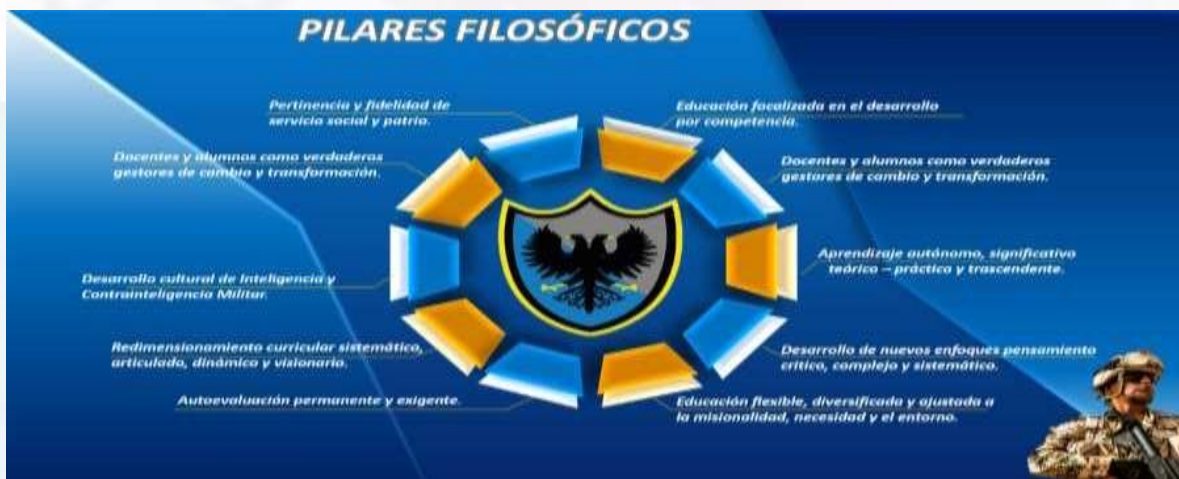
PILARES FILOSÓFICOS

Pertinencia y fidelidad de servicio social y patria.

Educación focalizada en el desarrollo por competencia.

Docentes y alumnos como verdaderos gestores de cambio y transformación.

Docentes y alumnos como verdaderos gestores de cambio y transformación.

Aprendizaje autónomo, significativo teórico – práctico y trascendente.

Desarrollo cultural de Inteligencia y Contrainteligencia Militar.

Redimensionamiento curricular sistemático, articulado, dinámico y visionario.

Desarrollo de nuevos enfoques pensamiento crítico, complejo y sistemático.

Autoevaluación permanente y exigente.

Educación flexible, diversificada y ajustada a la misionalidad, necesidad y el entorno.